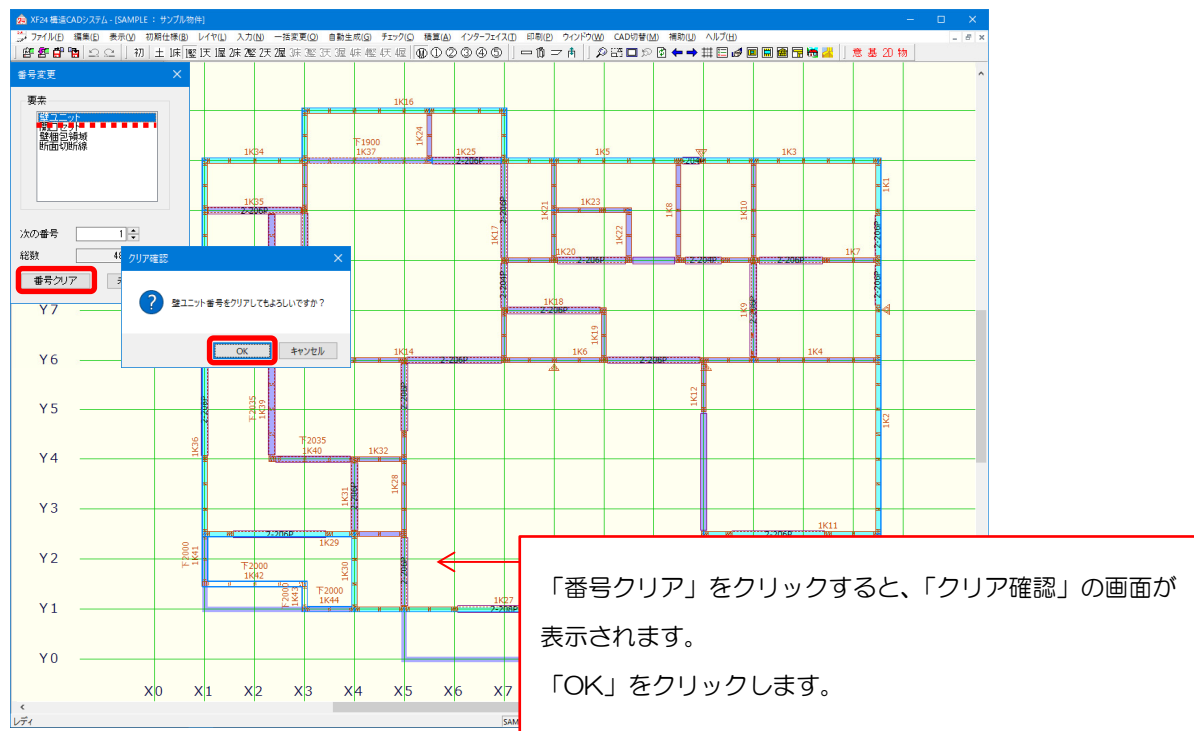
XF24 構造CADシステム - [SAMPLE : サンプル物件]

ファイル(F) 編集(E) 表示(V) 初期仕様(B) レイヤ(L) 入力(N) 一括変更(O) 自動生成(G) チェック(C) 積算(A) インターフェイス(I) 印刷(P) ウィンドウ(W) CAD切替(M) 補助(U) ヘルプ(H)

初 土 1床 2床 2天 2屋 ① ② ③ ④ ⑤ 意 基 2D 物

番号変更

要素
壁ユニット
壁補強
壁偏包補域
断面切断線

次の番号 1
総数 48

番号クリア

クリア確認

壁ユニット番号をクリアしてもよろしいですか？

OK キャンセル

1K16 1K24 1K34 1K37 1K25 1K5 1K3 1K1 1K35 1K21 1K23 1K8 1K10 1K17 1K22 1K20 1K7 1K18 1K19 1K9 1K14 1K6 1K4 1K39 1K36 1K40 1K32 1K12 1K2 1K31 1K28 1K29 1K41 1K42 1K43 1K44 1K30 1K27 1K11
下1900 下2035 下2000
Z-206P

Y7 Y6 Y5 Y4 Y3 Y2 Y1 Y0
X0 X1 X2 X3 X4 X5 X6 X7

レディ

「番号クリア」をクリックすると、「クリア確認」の画面が表示されます。

「OK」をクリックします。